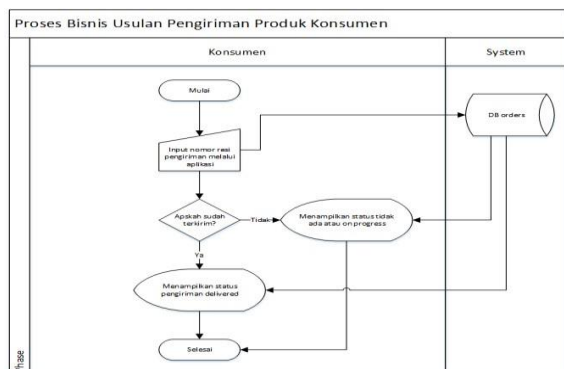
Proses Bisnis Usulan Pengiriman Produk Konsumen

Konsumen

System

Mulai

Input nomor resi pengiriman melalui aplikasi

DB orders

Apakah sudah terkirim?

Tidak

Menampilkan status tidak ada atau on progress

Ya

Menampilkan status pengiriman delivered

Selesai

Phase